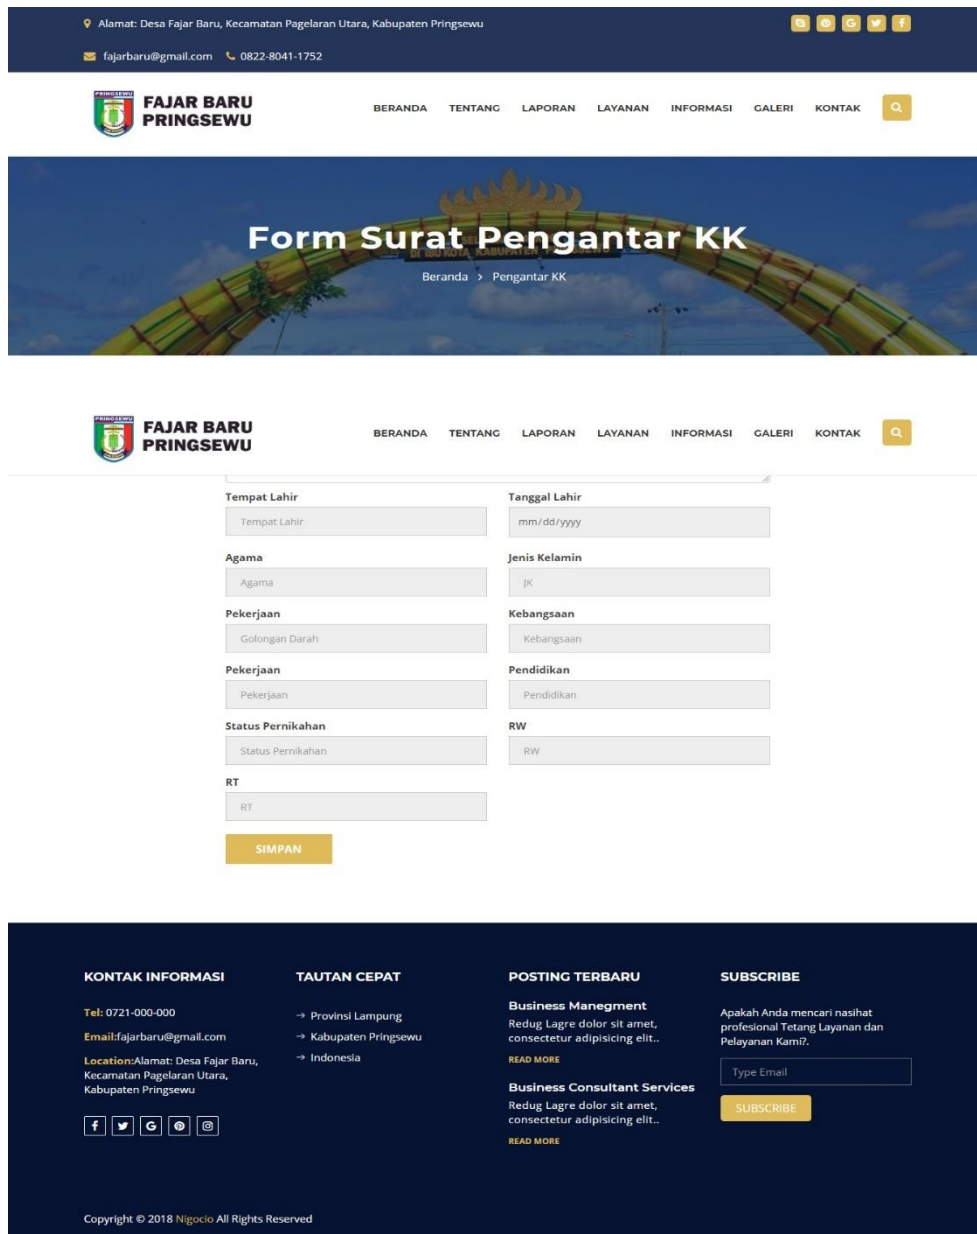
Alamat: Desa Fajar Baru, Kecamatan Pagelaran Utara, Kabupaten Pringsewu

fajarbaru@gmail.com 0822-8041-1752

FAJAR BARU PRINGSEWU

BERANDA TENTANG LAPORAN LAYANAN INFORMASI GALERI KONTAK

Form Surat Pengantar KK

Beranda > Pengantar KK

FAJAR BARU PRINGSEWU

BERANDA TENTANG LAPORAN LAYANAN INFORMASI GALERI KONTAK

Tempat Lahir
Tempat Lahir

Tanggal Lahir
mm/dd/yyyy

Agama
Agama

Jenis Kelamin
JK

Pekerjaan
Golongan Darah

Kebangsaan
Kebangsaan

Pekerjaan
Pekerjaan

Pendidikan
Pendidikan

Status Pernikahan
Status Pernikahan

RW
RW

RT
RT

SIMPAN

KONTAK INFORMASI

Tel: 0721-000-000

Email:fajarbaru@gmail.com

Location:Alamat: Desa Fajar Baru, Kecamatan Pagelaran Utara, Kabupaten Pringsewu

TAUTAN CEPAT

→ Provinsi Lampung
→ Kabupaten Pringsewu
→ Indonesia

POSTING TERBARU

Business Manegment
Redug Lagre dolor sit amet, consectetur adipisicing elit..
READ MORE

Business Consultant Services
Redug Lagre dolor sit amet, consectetur adipisicing elit..
READ MORE

SUBSCRIBE

Apakah Anda mencari nasihat profesional Tetang Layanan dan Pelayanan Kami?.

Type Email

SUBSCRIBE

Copyright © 2018 Nigocio All Rights Reserved